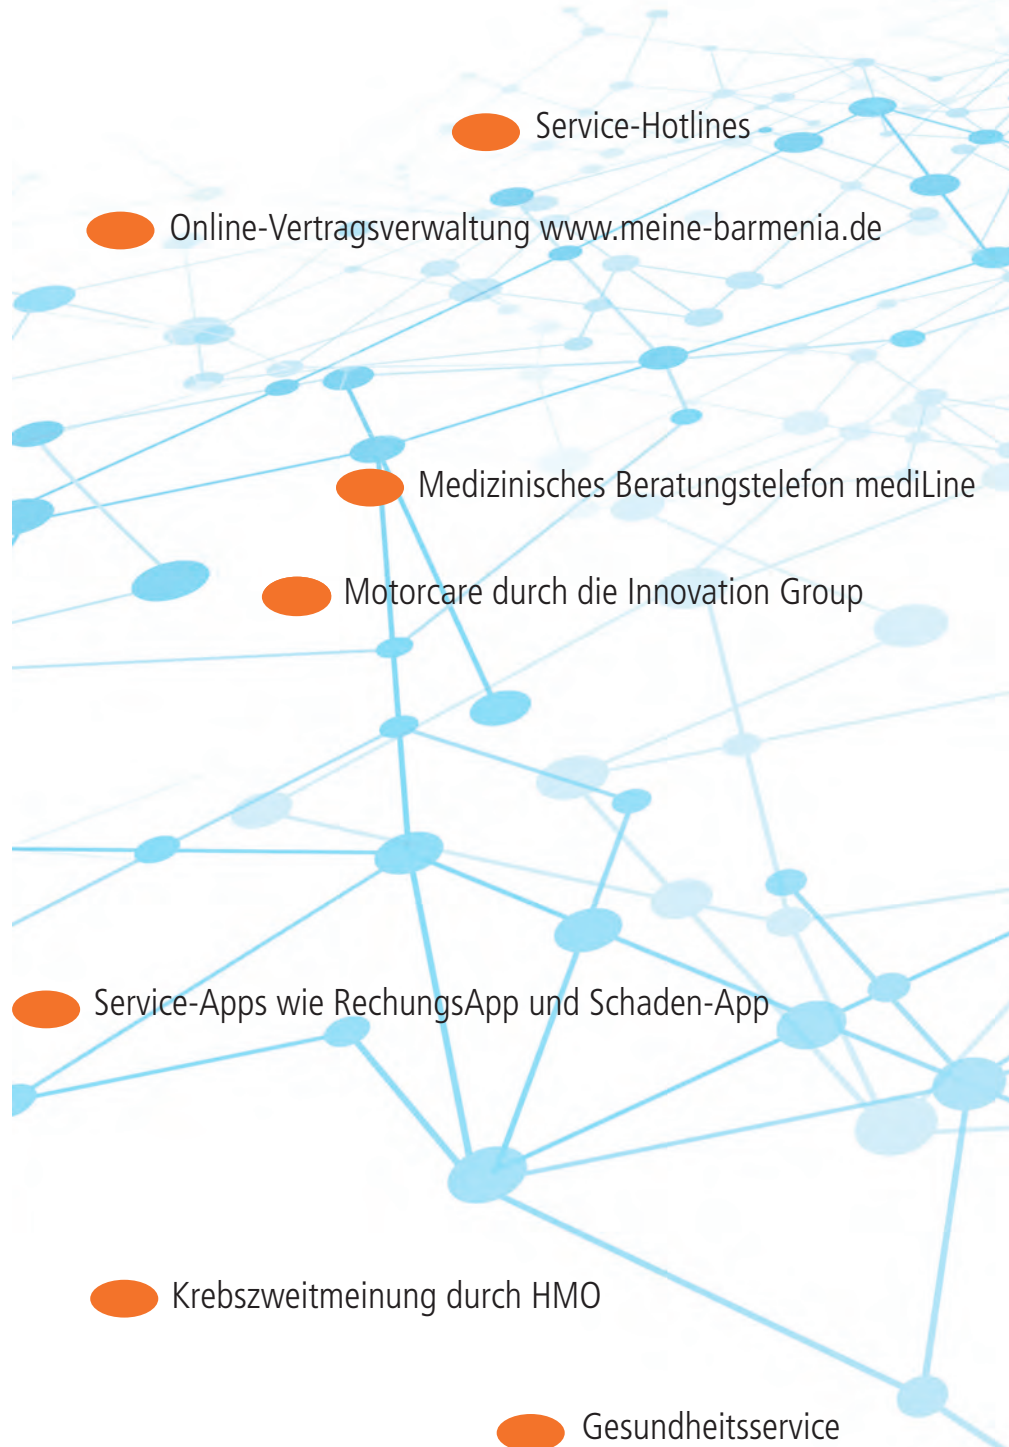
Service-Hotlines

Online-Vertragsverwaltung www.meine-barmenia.de

Medizinisches Beratungstelefon mediLine

Motorcare durch die Innovation Group

Service-Apps wie RechungsApp und Schaden-App

Krebszweitmeinung durch HMO

Gesundheitsservice